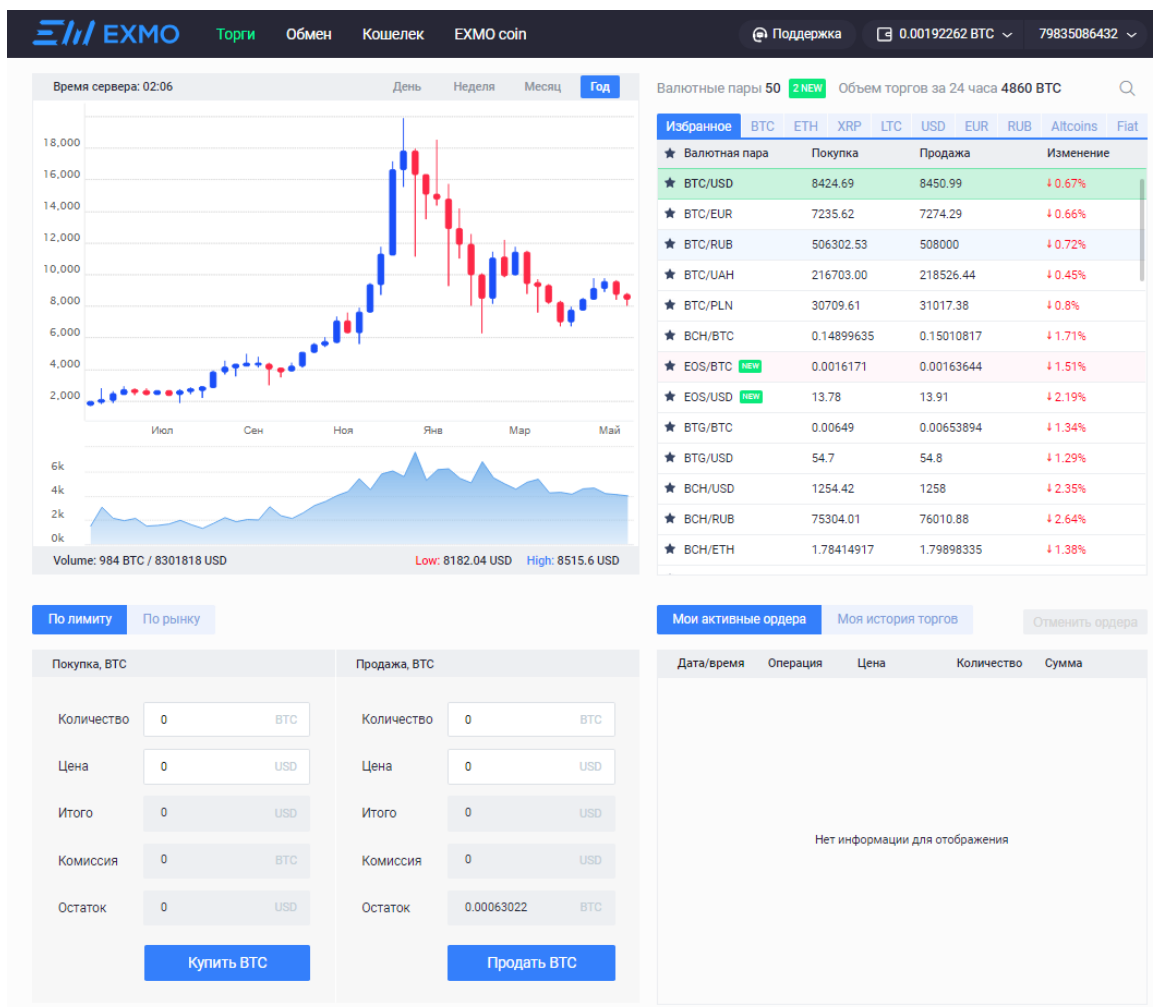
EXMO Торги Обмен Кошелек EXMO coin

Поддержка 0.00192262 BTC 79835086432

Время сервера: 02:06

День Неделя Месяц Год

18,000
16,000
14,000
12,000
10,000
8,000
6,000
4,000
2,000

Июл Сен Ноя Янв Мар Май

6k
4k
2k
0k

Volume: 984 BTC / 8301818 USD Low: 8182.04 USD High: 8515.6 USD

Валютные пары 50 2 NEW Объем торгов за 24 часа 4860 BTC

Избранное BTC ETH XRP LTC USD EUR RUB Altcoins Fiat

| Валютная пара | Покупка | Продажа | Изменение |
|---|---|---|---|
| BTC/USD | 8424.69 | 8450.99 | ↓0.67% |
| BTC/EUR | 7235.62 | 7274.29 | ↓0.66% |
| BTC/RUB | 506302.53 | 508000 | ↓0.72% |
| BTC/UAH | 216703.00 | 218526.44 | ↓0.45% |
| BTC/PLN | 30709.61 | 31017.38 | ↓0.8% |
| BCH/BTC | 0.14899635 | 0.15010817 | ↓1.71% |
| EOS/BTC NEW | 0.0016171 | 0.00163644 | ↓1.51% |
| EOS/USD NEW | 13.78 | 13.91 | ↓2.19% |
| BTG/BTC | 0.00649 | 0.00653894 | ↓1.34% |
| BTG/USD | 54.7 | 54.8 | ↓1.29% |
| BCH/USD | 1254.42 | 1258 | ↓2.35% |
| BCH/RUB | 75304.01 | 76010.88 | ↓2.64% |
| BCH/ETH | 1.78414917 | 1.79898335 | ↓1.38% |

По лимиту По рынку

Покупка, BTC

Количество 0 BTC
Цена 0 USD
Итого 0 USD
Комиссия 0 BTC
Остаток 0 USD

Купить BTC

Продажа, BTC

Количество 0 BTC
Цена 0 USD
Итого 0 USD
Комиссия 0 USD
Остаток 0.00063022 BTC

Продать BTC

Мои активные ордера Моя история торгов Отменить ордера

Дата/время Операция Цена Количество Сумма

Нет информации для отображения